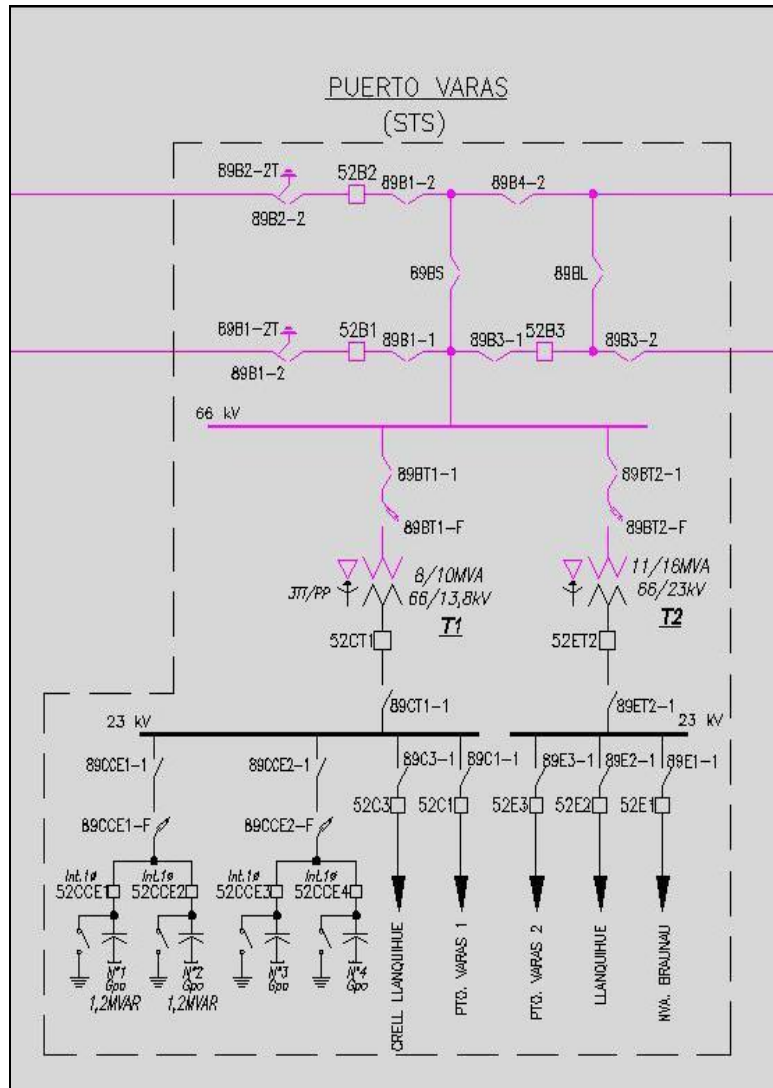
PUERTO VARAS
(STS)

89B2-2T
52B2
89B1-2
89B4-2
89B2-2
89BS
89BL
89B1-2T
52B1
89B1-1
89B3-1
52B3
89B3-2
89B1-2
66 kV
89BT1-1
89BT2-1
89BT1-F
89BT2-F
JTT/PP
8/10MVA
66/13,8kV
T1
11/16MVA
66/23kV
T2
52CT1
52ET2
89CT1-1
89ET2-1
23 kV
23 kV
89CCE1-1
89CCE2-1
89C3-1
89C1-1
89E3-1
89E2-1
89E1-1
52C3
52C1
52E3
52E2
52E1
89CCE1-F
89CCE2-F
Int.1ø
Int.1ø
Int.1ø
Int.1ø
52CCE1
52CCE2
52CCE3
52CCE4
N°1 Gpo
N°2 Gpo
N°3 Gpo
N°4 Gpo
1,2MVAR
1,2MVAR
CRELL LLANQUIHUE
PTO. VARAS 1
PTO. VARAS 2
LLANQUIHUE
NVA. BRAUNAU